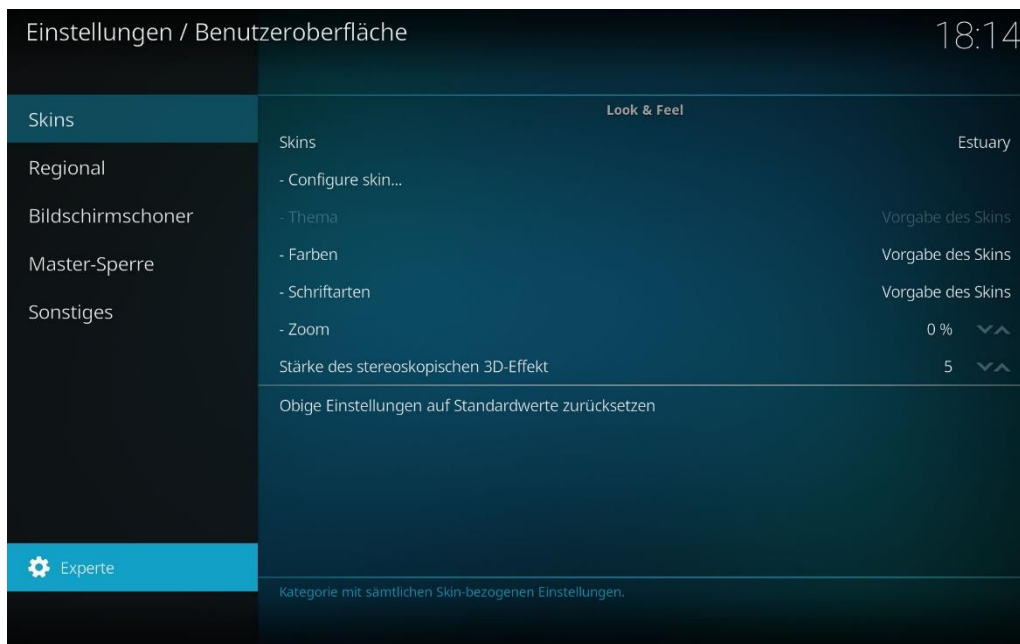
Einstellungen / Benutzeroberfläche

18:14

Skins
Regional
Bildschirmschoner
Master-Sperre
Sonstiges

Experte

Look & Feel

Skins Estuary
- Configure skin...
- Thema Vorgabe des Skins
- Farben Vorgabe des Skins
- Schriftarten Vorgabe des Skins
- Zoom 0 %
Stärke des stereoskopischen 3D-Effekt 5

Obige Einstellungen auf Standardwerte zurücksetzen

Kategorie mit sämtlichen Skin-bezogenen Einstellungen.